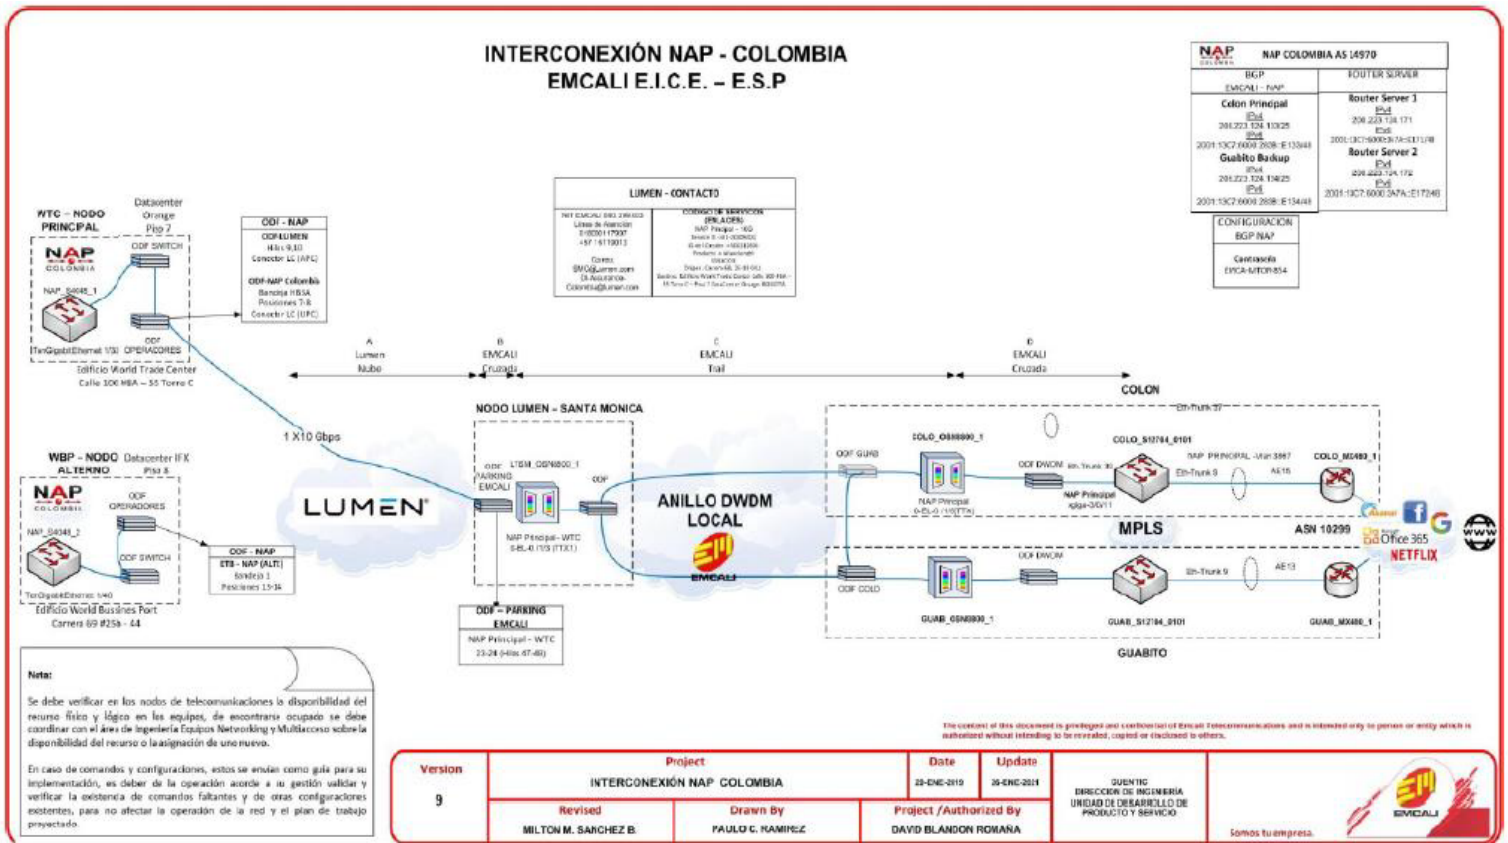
INTERCONEXIÓN NAP - COLOMBIA
EMCALI E.I.C.E. – E.S.P

NAP COLOMBIA NAP COLOMBIA AS 14970

| BGP EMCALI - NAP | ROUTER SERVER |
|---|---|
| Colon Principal IPv4 201.223.124.10/25 IPv6 2001:13C7:6000:2808::E133/48 | Router Server 1 IPv4 200.223.124.171 IPv6 2001:13C7:6000:3A7A::E171/48 |
| Guabito Backup IPv4 201.223.124.134/25 IPv6 2001:13C7:6000:2808::E134/48 | Router Server 2 IPv4 200.223.124.172 IPv6 2001:13C7:6000:3A7A::E172/48 |

CONFIGURACION BGP NAP
Contraseña EMCA-MTOR-854

LUMEN - CONTACTO
NIT EMCALI 890.399.003 Líneas de Atención 01-8000117007 +57 16119013 Correo: SMC@Lumen.com Ck.Assurance-Colombia@lumen.com
CODIGO DE SERVICIOS (PILAOES) NAP Principal - 10G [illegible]

WTC – NODO PRINCIPAL
Datacenter Orange Piso 7
NAP COLOMBIA
ODF SWITCH
NAP_S4048_1
ODF OPERADORES
TenGigabitEthernet 1/31
Edificio World Trade Center
Calle 100 #8A – 55 Torre C

ODF - NAP
ODF LUMEN Hilos 9,10 Conector LC (APC)
ODF-NAP Colombia Bandeja HBSA Posiciones 7-8 Conector LC (UPC)

A Lumen Nube
B EMCALI Cruzada
C EMCALI Trail
D EMCALI Cruzada

1 X10 Gbps

WBP – NODO ALTERNO
Datacenter IFX Piso 8
NAP COLOMBIA
ODF OPERADORES
NAP_S4048_2
ODF SWITCH
TenGigabitEthernet 1/40
Edificio World Bussines Port
Carrera 69 #25b - 44

ODF - NAP
ETB - NAP (ALT) Bandeja 1 Posiciones 15-16

LUMEN

NODO LUMEN – SANTA MONICA
ODF PARKING EMCALI
LTSM_OSN8800_1
ODF
NAP Principal - WTC 8-BL-0 (1/3 (TTX1)

ODF – PARKING EMCALI
NAP Principal - WTC 23-24 (Hilos 47-48)

ANILLO DWDM LOCAL
EMCALI

COLON
Eth-Trunk 37
ODF GUAB
COLO_OSN8800_1
NAP Principal 0-EL-0 (1/3(TTX)
ODF DWDM
COLO_S12704_0101
NAP PRINCIPAL - Vlan 3967
Eth-Trunk 9
AE16
COLO_MX480_1
NAP Principal xgige-3/0/11
MPLS
ASN 10299
ODF COLO
ODF DWDM
Eth-Trunk 9
AE13
GUAB_OSN8800_1
GUAB_S12704_0101
GUAB_MX480_1
GUABITO
Office 365
NETFLIX
www

Nota:
Se debe verificar en los nodos de telecomunicaciones la disponibilidad del recurso físico y lógico en los equipos, de encontrarse ocupado se debe coordinar con el área de Ingeniería Equipos Networking y Multiacceso sobre la disponibilidad del recurso o la asignación de uno nuevo.

En caso de comandos y configuraciones, estos se envían como guía para su implementación, es deber de la operación acorde a su gestión validar y verificar la existencia de comandos faltantes y de otras configuraciones existentes, para no afectar la operación de la red y el plan de trabajo proyectado.

The content of this document is privileged and confidential of Emcali Telecomunicaciones and is intended only to person or entity which is authorized without intending to be revealed, copied or disclosed to others.

| Version | Project | Date | Update | |
|---|---|---|---|---|
| 9 | INTERCONEXIÓN NAP COLOMBIA | 28-ENE-2019 | 26-ENE-2021 | GUENTIC DIRECCION DE INGENIERIA UNIDAD DE DESARROLLO DE PRODUCTO Y SERVICIO |
| | Revised: MILTON M. SANCHEZ B. | Drawn By: PAULO C. RAMIREZ | Project /Authorized By: DAVID BLANDON ROMAÑA | |

EMCALI
Somos tu empresa.